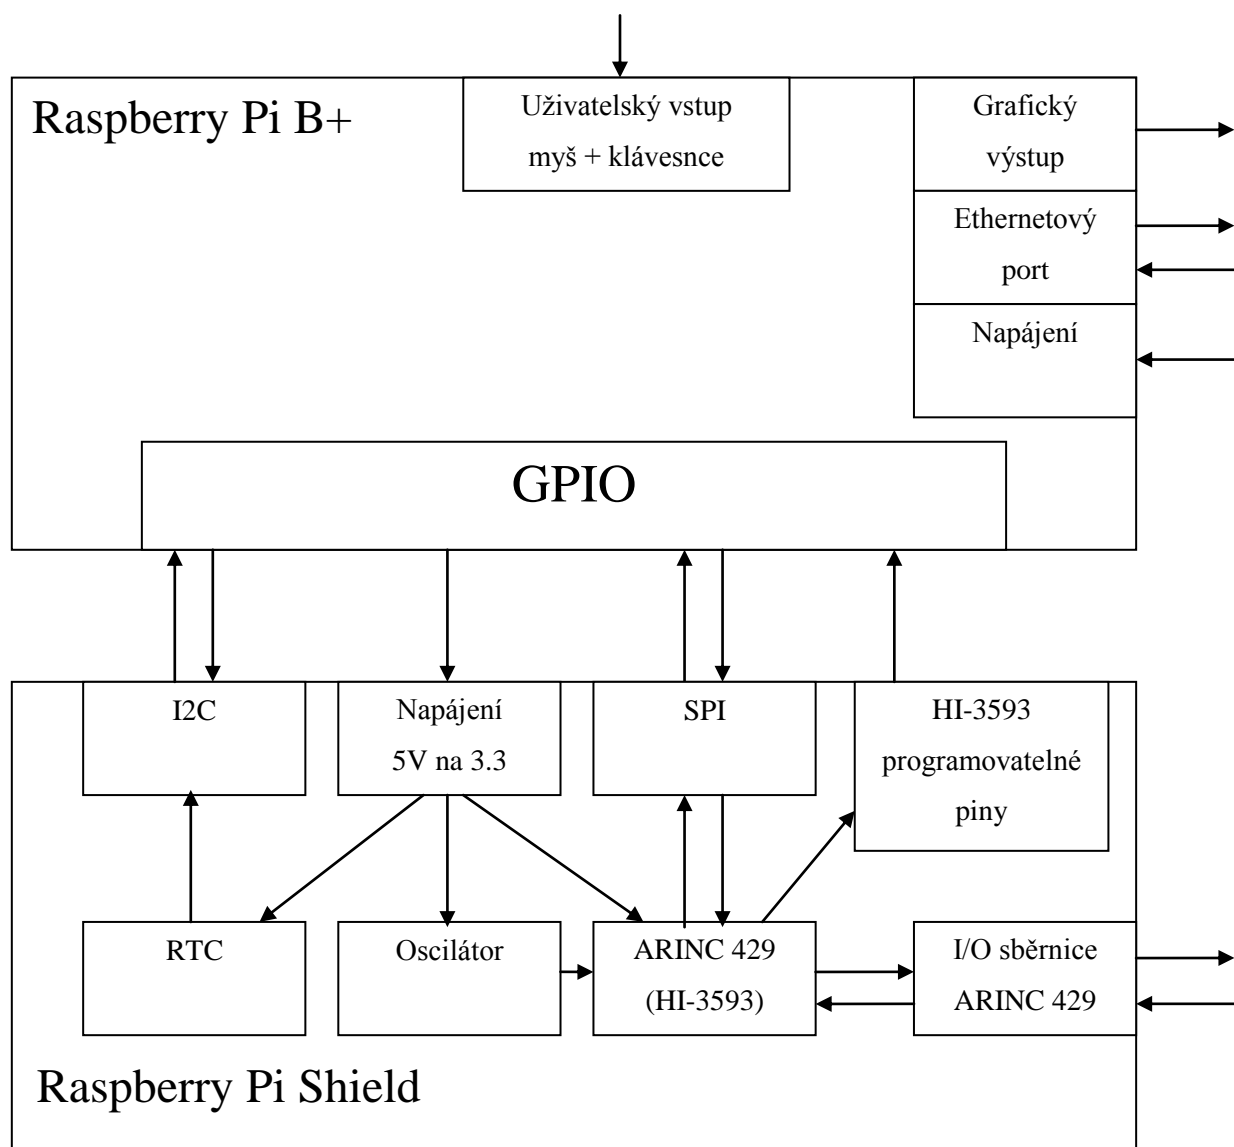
Raspberry Pi B+

Uživatelský vstup myš + klávesnce

Grafický výstup

Ethernetový port

Napájení

GPIO

I2C

Napájení 5V na 3.3

SPI

HI-3593 programovatelné piny

RTC

Oscilátor

ARINC 429 (HI-3593)

I/O sběrnice ARINC 429

Raspberry Pi Shield